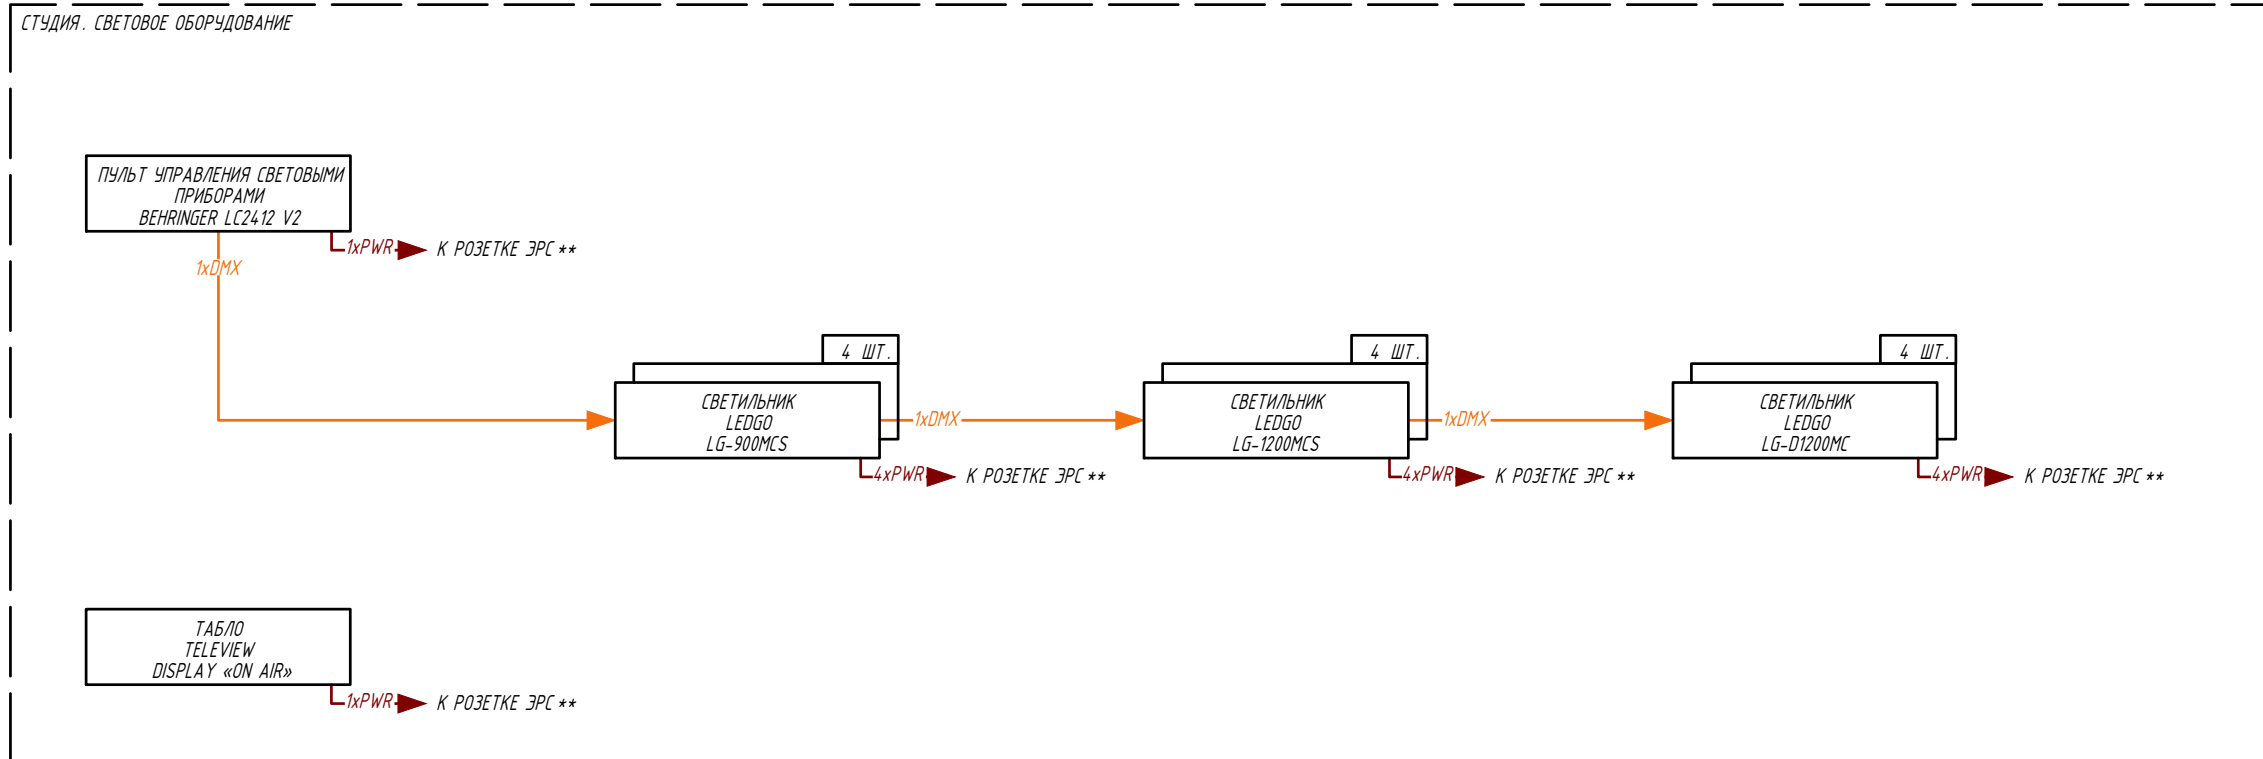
СТУДИЯ. СВЕТОВОЕ ОБОРУДОВАНИЕ

ПУЛЬТ УПРАВЛЕНИЯ СВЕТОВЫМИ ПРИБОРАМИ
BEHRINGER LC2412 V2

1xPWR К РОЗЕТКЕ ЭРС **

1xDMX

4 ШТ.
СВЕТИЛЬНИК
LEDGO
LG-900MCS

1xDMX

4xPWR К РОЗЕТКЕ ЭРС **

4 ШТ.
СВЕТИЛЬНИК
LEDGO
LG-1200MCS

1xDMX

4xPWR К РОЗЕТКЕ ЭРС **

4 ШТ.
СВЕТИЛЬНИК
LEDGO
LG-D1200MC

4xPWR К РОЗЕТКЕ ЭРС **

ТАБЛО
TELEVIEW
DISPLAY «ON AIR»

1xPWR К РОЗЕТКЕ ЭРС **